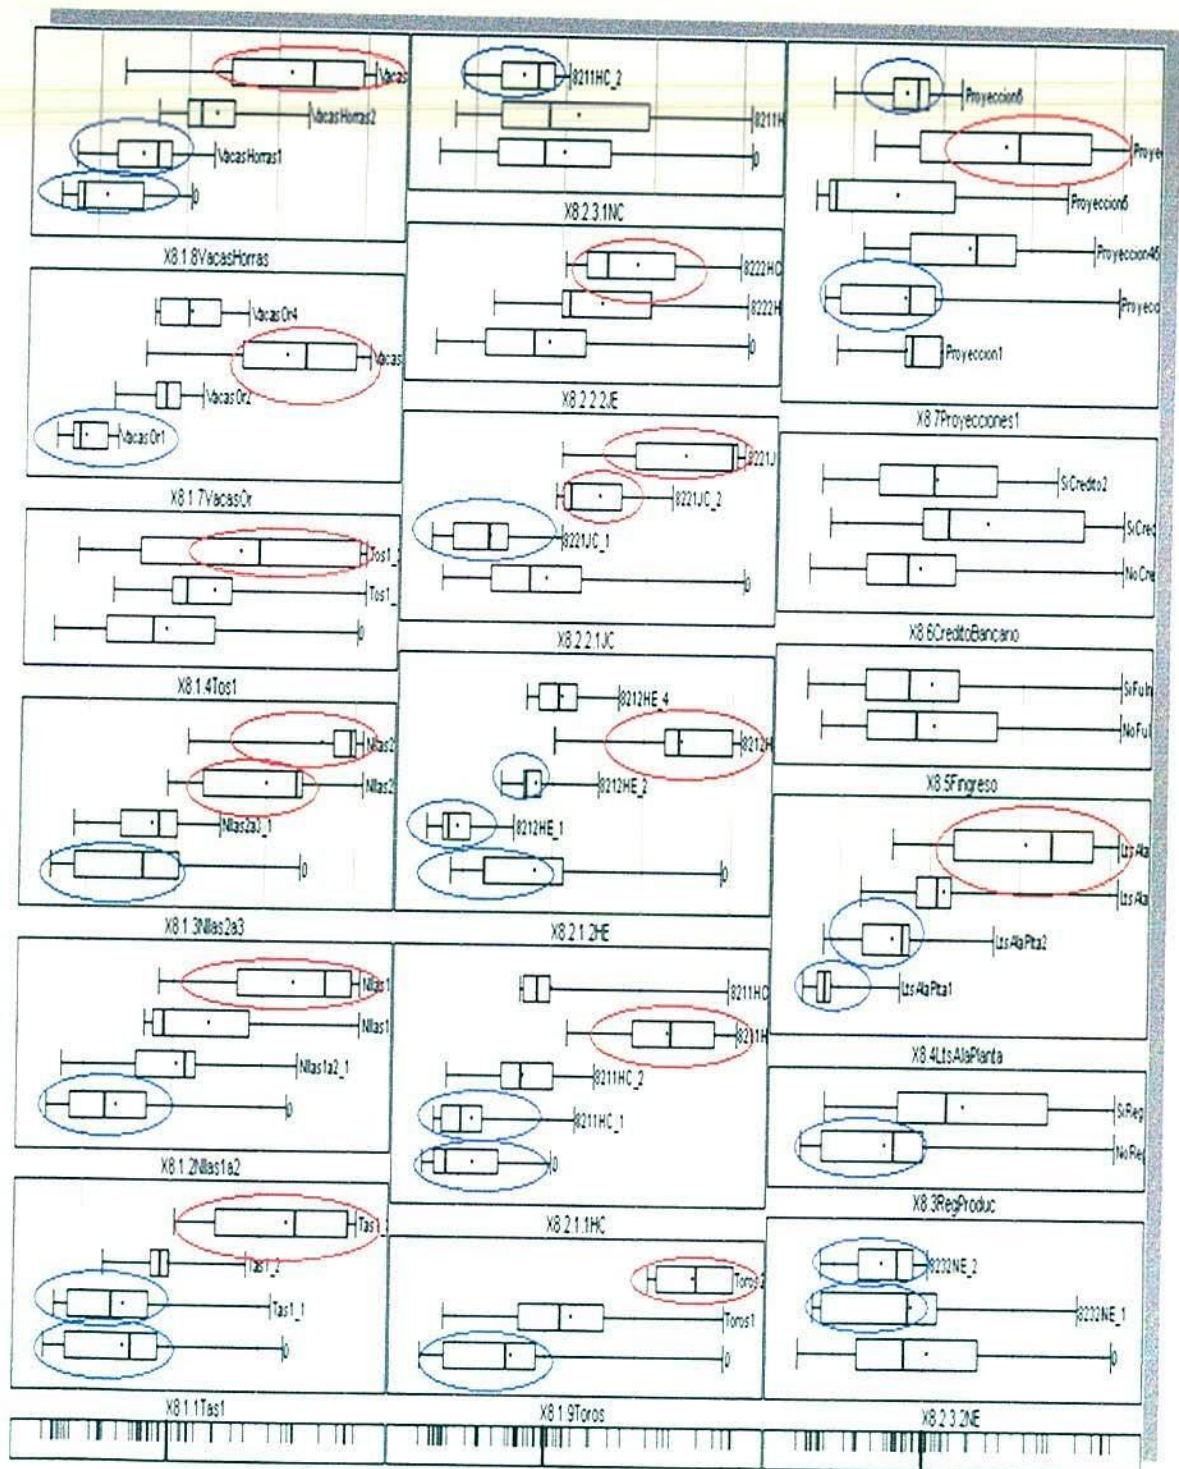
Vacas
VacasHorras2
VacasHorras1
0
X8.1.8VacasHorras

VacasOr4
Vacas
VacasOr2
VacasOr1
X8.1.7VacasOr

Tos1_
Tos1_
0
X8.1.4Tos1

Nlas2
Nlas2
Nlas2a3_1
0
X8.1.3Nlas2a3

Nlas1
Nlas1
Nlas1a2_1
0
X8.1.2Nlas1a2

Tas1_
Tas1_2
Tas1_1
0
X8.1.1Tas1

8211HC_2
8211H
0
X8.2.3.1NC

8222HC
8222H
0
X8.2.2.2JE

8221J
8221JC_2
8221JC_1
0
X8.2.2.1JC

8212HE_4
8212H
8212HE_2
8212HE_1
0
X8.2.1.2HE

8211HC
8211H
8211HC_2
8211HC_1
0
X8.2.1.1HC

Toros2
Toros1
0
X8.1.9Toros

Proyeccion8
Proyec
Proyeccion6
Proyeccion45
Proyecc
Proyeccion1
X8.7Proyecciones1

SiCredito2
SiCred
NoCre
X8.6CreditoBancario

SiFuIn
NoFuI
X8.5FIngreso

LtsAla
LtsAla
LtsAlaPlta2
LtsAlaPlta1
X8.4LtsAlaPlanta

SiReg
NoReg
X8.3RegProduc

8232NE_2
8232NE_1
0
X8.2.3.2NE